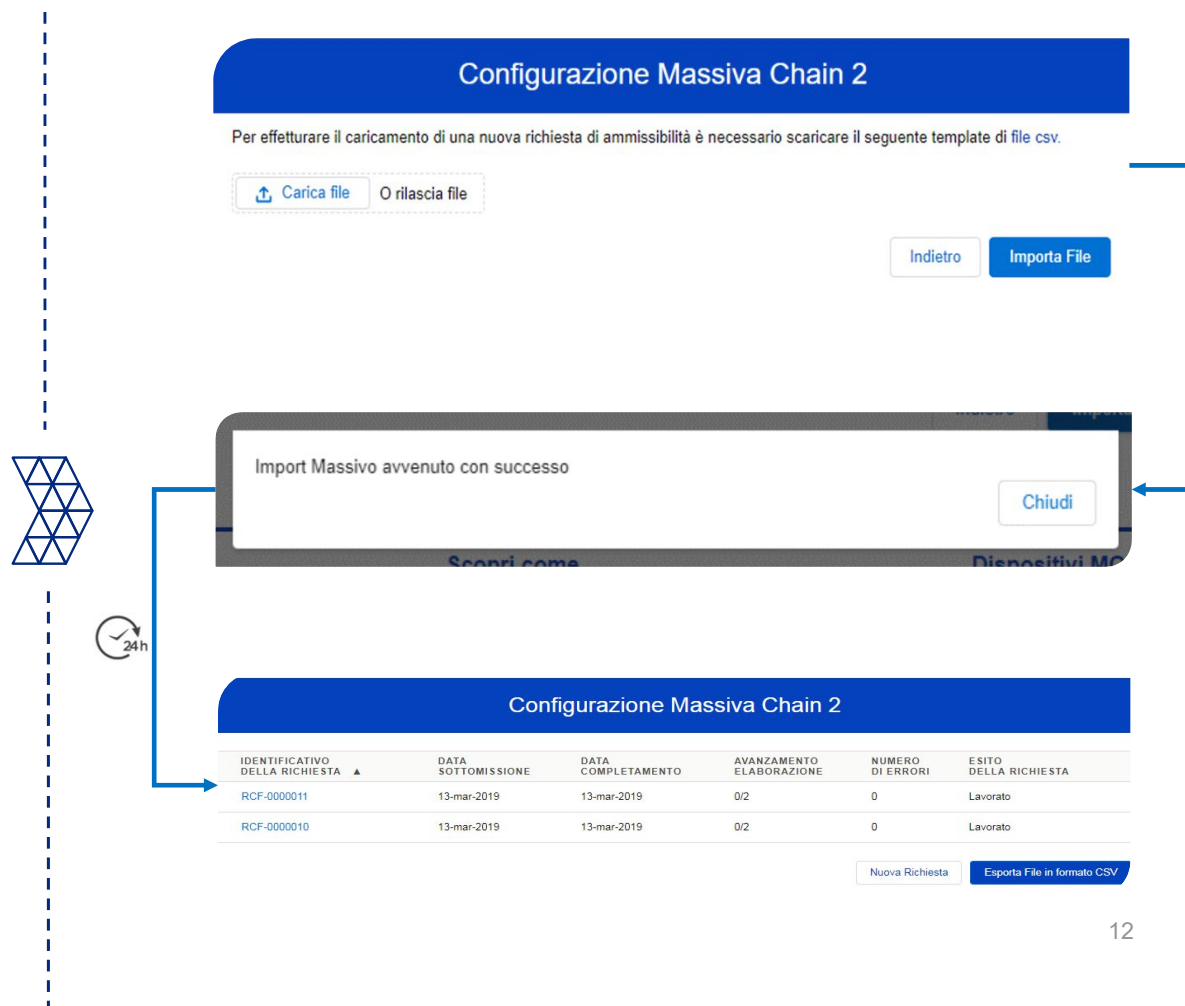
Configurazione Massiva Chain 2

Per effettuare il caricamento di una nuova richiesta di ammissibilità è necessario scaricare il seguente template di file csv.

Carica file O rilascia file

Indietro Importa File

Indietro Importa

Import Massivo avvenuto con successo

Chiudi

Scopri come Dispositivi MO

24h

Configurazione Massiva Chain 2

| IDENTIFICATIVO DELLA RICHIESTA ▲ | DATA SOTTOMISSIONE | DATA COMPLETAMENTO | AVANZAMENTO ELABORAZIONE | NUMERO DI ERRORI | ESITO DELLA RICHIESTA |
|---|---|---|---|---|---|
| RCF-0000011 | 13-mar-2019 | 13-mar-2019 | 0/2 | 0 | Lavorato |
| RCF-0000010 | 13-mar-2019 | 13-mar-2019 | 0/2 | 0 | Lavorato |

Nuova Richiesta Esporta File in formato CSV

12